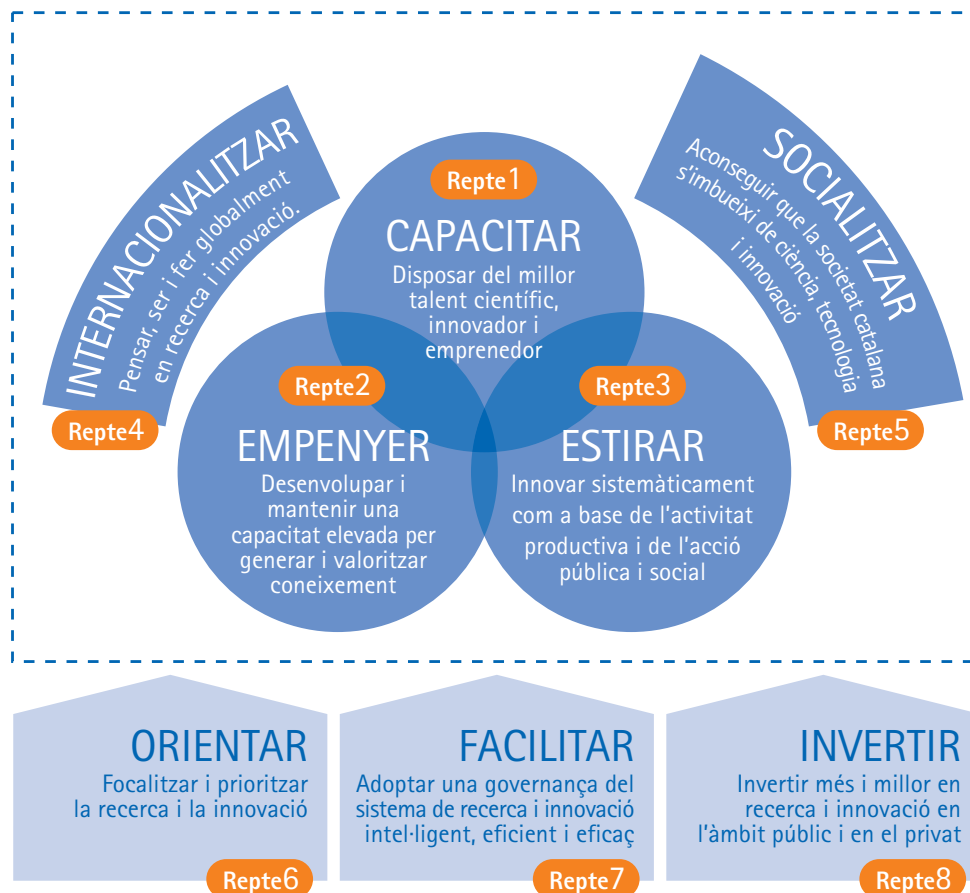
INTERNACIONALITZAR
Pensar, ser i fer globalment en recerca i innovació.
Repte4

Repte1
CAPACITAR
Disposar del millor talent científic, innovador i emprenedor

SOCIALITZAR
Aconseguir que la societat catalana s'imbueixi de ciència, tecnologia i innovació
Repte5

Repte2
EMPENYER
Desenvolupar i mantenir una capacitat elevada per generar i valoritzar coneixement

Repte3
ESTIRAR
Innovar sistemàticament com a base de l'activitat productiva i de l'acció pública i social

ORIENTAR
Focalitzar i prioritzar la recerca i la innovació
Repte6

FACILITAR
Adoptar una governança del sistema de recerca i innovació intel·ligent, eficient i eficaç
Repte7

INVERTIR
Invertir més i millor en recerca i innovació en l'àmbit públic i en el privat
Repte8